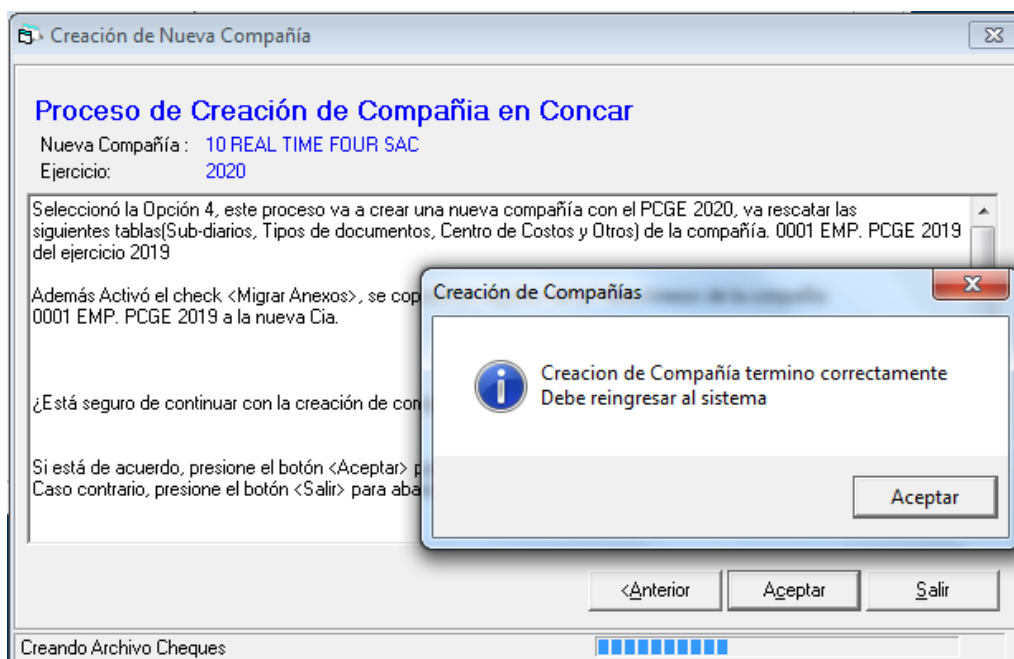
Creación de Nueva Compañía

Proceso de Creación de Compañia en Concar

Nueva Compañía : 10 REAL TIME FOUR SAC

Ejercicio: 2020

Seleccionó la Opción 4, este proceso va a crear una nueva compañía con el PCGE 2020, va rescatar las siguientes tablas(Sub-diarios, Tipos de documentos, Centro de Costos y Otros) de la compañía. 0001 EMP. PCGE 2019 del ejercicio 2019

Además Activó el check <Migrar Anexos>, se cop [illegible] 0001 EMP. PCGE 2019 a la nueva Cia.

¿Está seguro de continuar con la creación de con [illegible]

Si está de acuerdo, presione el botón <Aceptar> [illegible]
Caso contrario, presione el botón <Salir> para aba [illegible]

Creación de Compañías

Creacion de Compañía termino correctamente
Debe reingresar al sistema

Aceptar

<Anterior Aceptar Salir

Creando Archivo Cheques